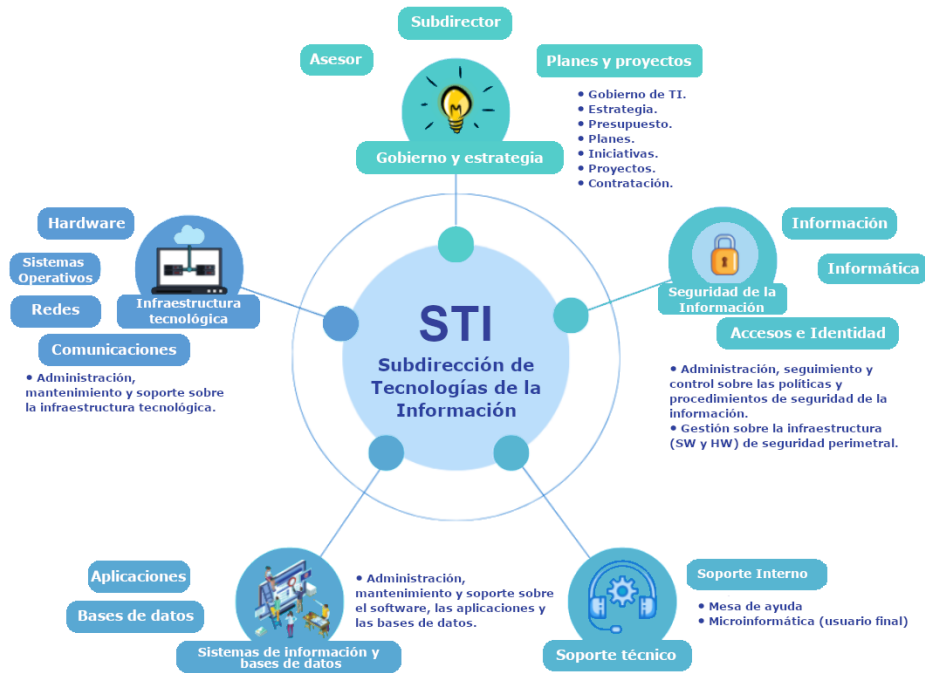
Subdirector

Asesor

Planes y proyectos

Gobierno y estrategia

• Gobierno de TI.
• Estrategia.
• Presupuesto.
• Planes.
• Iniciativas.
• Proyectos.
• Contratación.

Hardware

Sistemas Operativos

Redes

Comunicaciones

Infraestructura tecnológica

• Administración, mantenimiento y soporte sobre la infraestructura tecnológica.

STI

Subdirección de Tecnologías de la Información

Información

Informática

Seguridad de la Información

Accesos e Identidad

• Administración, seguimiento y control sobre las políticas y procedimientos de seguridad de la información.
• Gestión sobre la infraestructura (SW y HW) de seguridad perimetral.

Aplicaciones

Bases de datos

Sistemas de información y bases de datos

• Administración, mantenimiento y soporte sobre el software, las aplicaciones y las bases de datos.

Soporte Interno

• Mesa de ayuda
• Microinformática (usuario final)

Soporte técnico